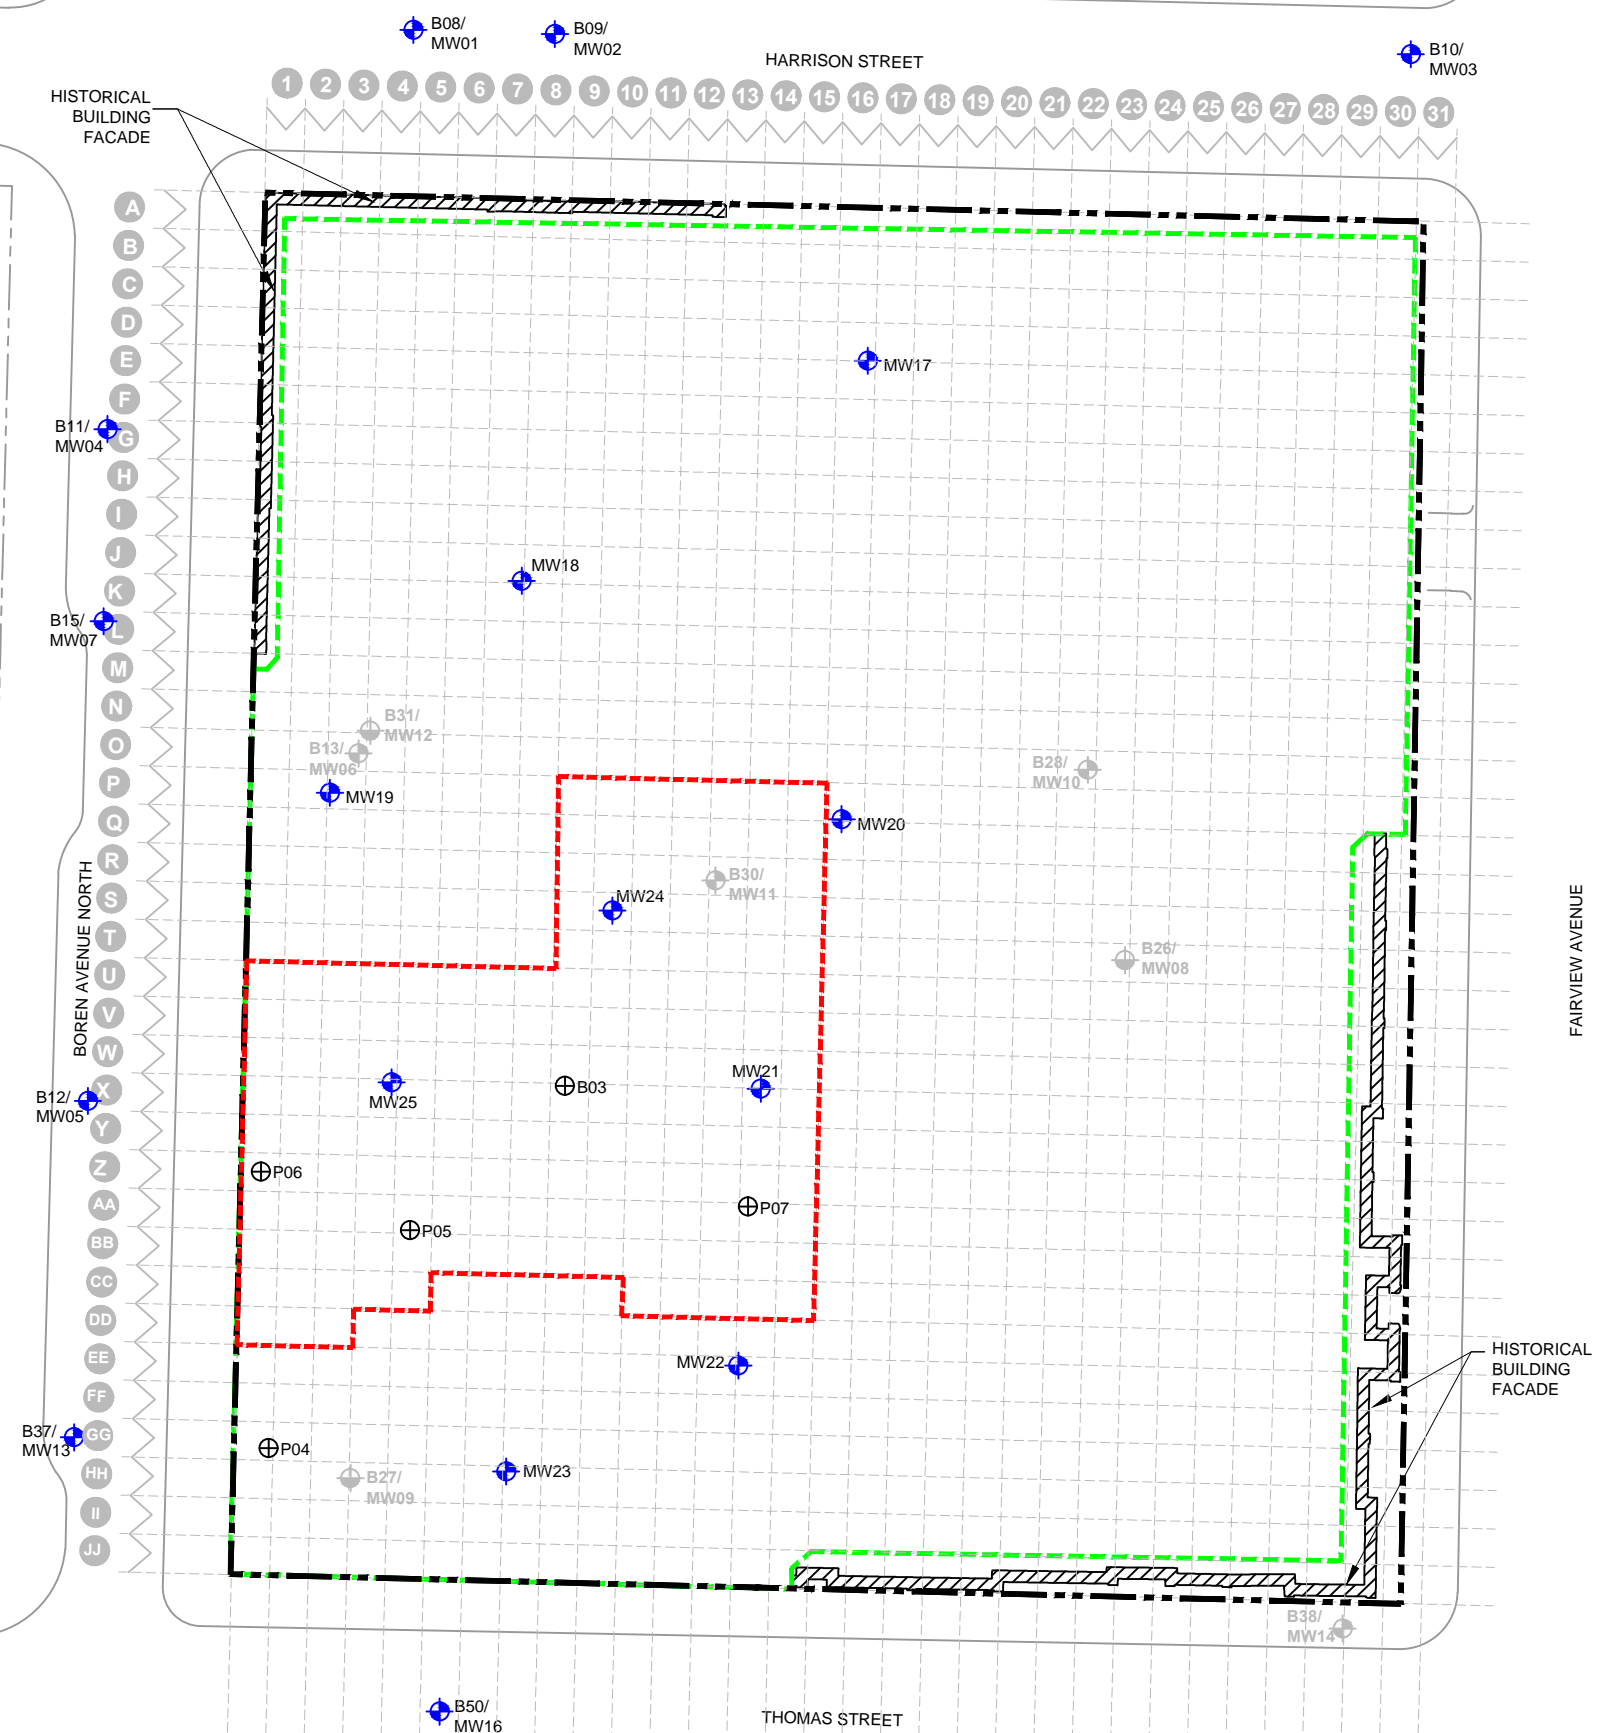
B08/
MW01

B09/
MW02

HARRISON STREET

B10/
MW03

1 2 3 4 5 6 7 8 9 10 11 12 13 14 15 16 17 18 19 20 21 22 23 24 25 26 27 28 29 30 31

HISTORICAL
BUILDING
FACADE

A B C D E F G H I J K L M N O P Q R S T U V W X Y Z AA BB CC DD EE FF GG HH II JJ

MW17

B11/
MW04

MW18

B15/
MW07

B31/
MW12

B13/
MW06

MW19

B28/
MW10

MW20

B30/
MW11

MW24

BOREN AVENUE NORTH

B26/
MW08

FAIRVIEW AVENUE

MW21

B03

MW25

B12/
MW05

P06

P07

P05

MW22

HISTORICAL
BUILDING
FACADE

B37/
MW13

P04

B27/
MW09

MW23

B38/
MW14

B50/
MW16

THOMAS STREET